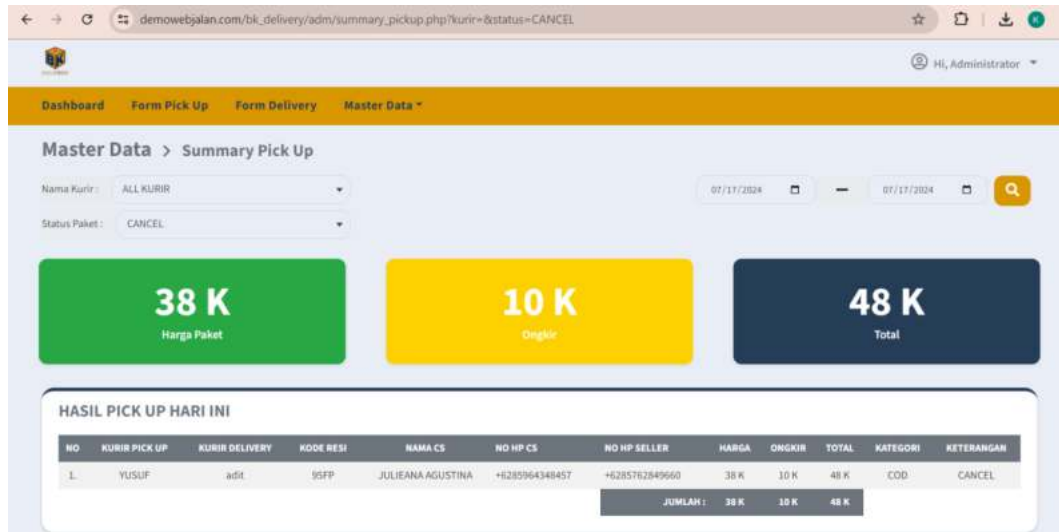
demowebjalan.com/bk_delivery/adm/summary_pickup.php?kurir=&status=CANCEL

Hi, Administrator

Dashboard Form Pick Up Form Delivery Master Data

Master Data > Summary Pick Up

Nama Kurir : ALL KURIR

Status Paket : CANCEL

07/17/2024 — 07/17/2024

38 K
Harga Paket

10 K
Ongkir

48 K
Total

HASIL PICK UP HARI INI

| NO | KURIR PICK UP | KURIR DELIVERY | KODE RESI | NAMA CS | NO HP CS | NO HP SELLER | HARGA | ONGKIR | TOTAL | KATEGORI | KETERANGAN |
|---|---|---|---|---|---|---|---|---|---|---|---|
| 1. | YUSUF | adit | 95FP | JULIEANA AGUSTINA | +6285964348457 | +6285762849660 | 38 K | 10 K | 48 K | COD | CANCEL |
| | | | | | | JUMLAH : | 38 K | 10 K | 48 K | | |